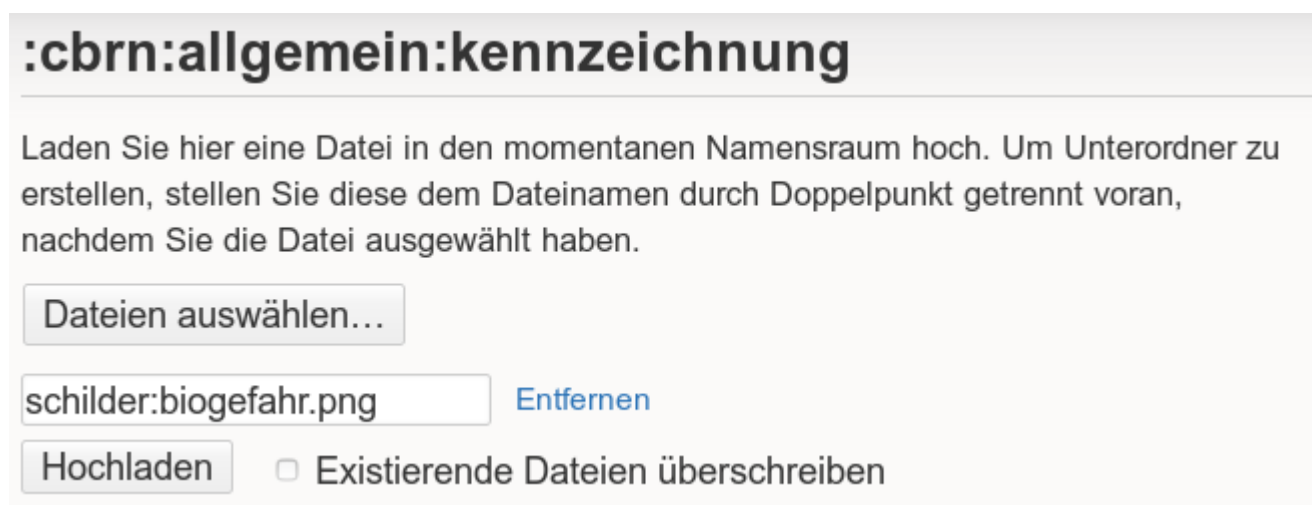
:cbrn:allgemein:kennzeichnung

Laden Sie hier eine Datei in den momentanen Namensraum hoch. Um Unterordner zu erstellen, stellen Sie diese dem Dateinamen durch Doppelpunkt getrennt voran, nachdem Sie die Datei ausgewählt haben.

Dateien auswählen…

schilder:biogefahr.png Entfernen

Hochladen Existierende Dateien überschreiben